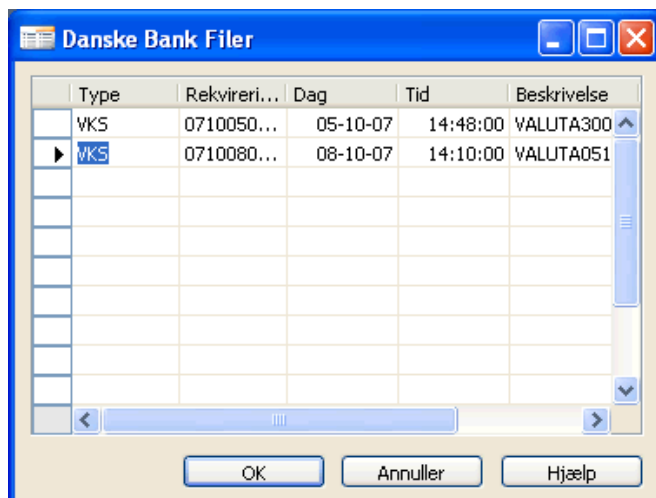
Danske Bank Filer

| Type | Rekvireri... | Dag | Tid | Beskrivelse |
|---|---|---|---|---|
| VKS | 0710050... | 05-10-07 | 14:48:00 | VALUTA300 |
| VKS | 0710080... | 08-10-07 | 14:10:00 | VALUTA051 |

OK Annuller Hjælp